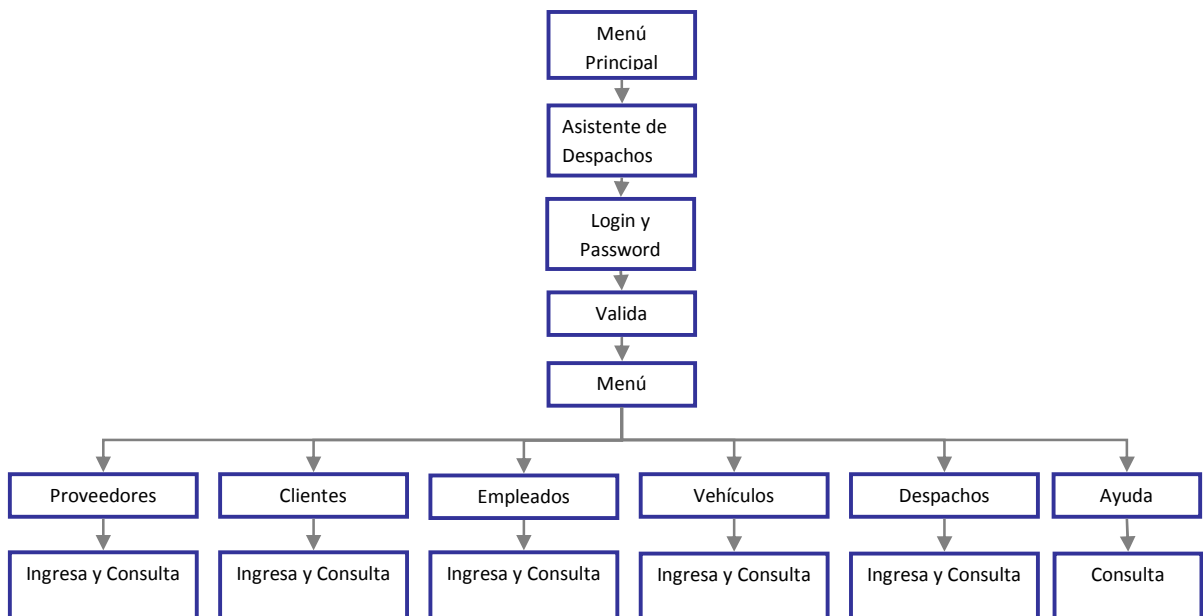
Menú Principal

Asistente de Despachos

Login y Password

Valida

Menú

Proveedores

Ingresa y Consulta

Clientes

Ingresa y Consulta

Empleados

Ingresa y Consulta

Vehículos

Ingresa y Consulta

Despachos

Ingresa y Consulta

Ayuda

Consulta